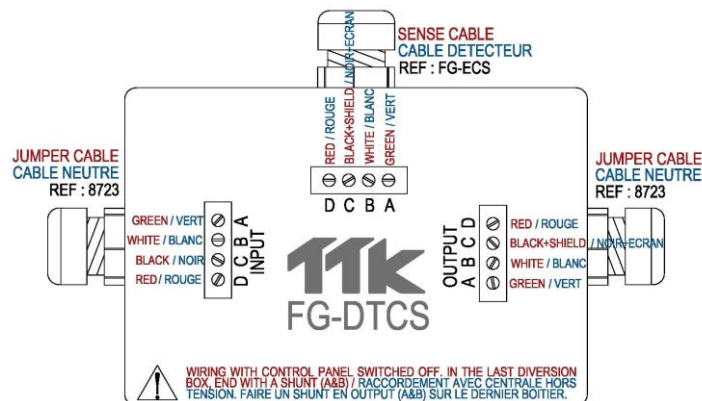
SENSE CABLE
CABLE DETECTEUR
REF : FG-ECS

RED / ROUGE
BLACK+SHIELD / NOIR+ECRAN
WHITE / BLANC
GREEN / VERT

D C B A

JUMPER CABLE
CABLE NEUTRE
REF : 8723

GREEN / VERT
WHITE / BLANC
BLACK / NOIR
RED / ROUGE

D C B A
INPUT

JUMPER CABLE
CABLE NEUTRE
REF : 8723

OUTPUT
A B C D

RED / ROUGE
BLACK+SHIELD / NOIR+ECRAN
WHITE / BLANC
GREEN / VERT

TTK
FG-DTCS

WIRING WITH CONTROL PANEL SWITCHED OFF. IN THE LAST DIVERSION BOX, END WITH A SHUNT (A&B) / RACCORDEMENT AVEC CENTRALE HORS TENSION. FAIRE UN SHUNT EN OUTPUT (A&B) SUR LE DERNIER BOITIER.